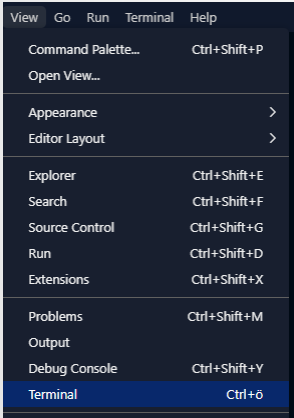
View Go Run Terminal Help

Command Palette... Ctrl+Shift+P
Open View...

Appearance >
Editor Layout >

Explorer Ctrl+Shift+E
Search Ctrl+Shift+F
Source Control Ctrl+Shift+G
Run Ctrl+Shift+D
Extensions Ctrl+Shift+X

Problems Ctrl+Shift+M
Output
Debug Console Ctrl+Shift+Y
Terminal Ctrl+ö